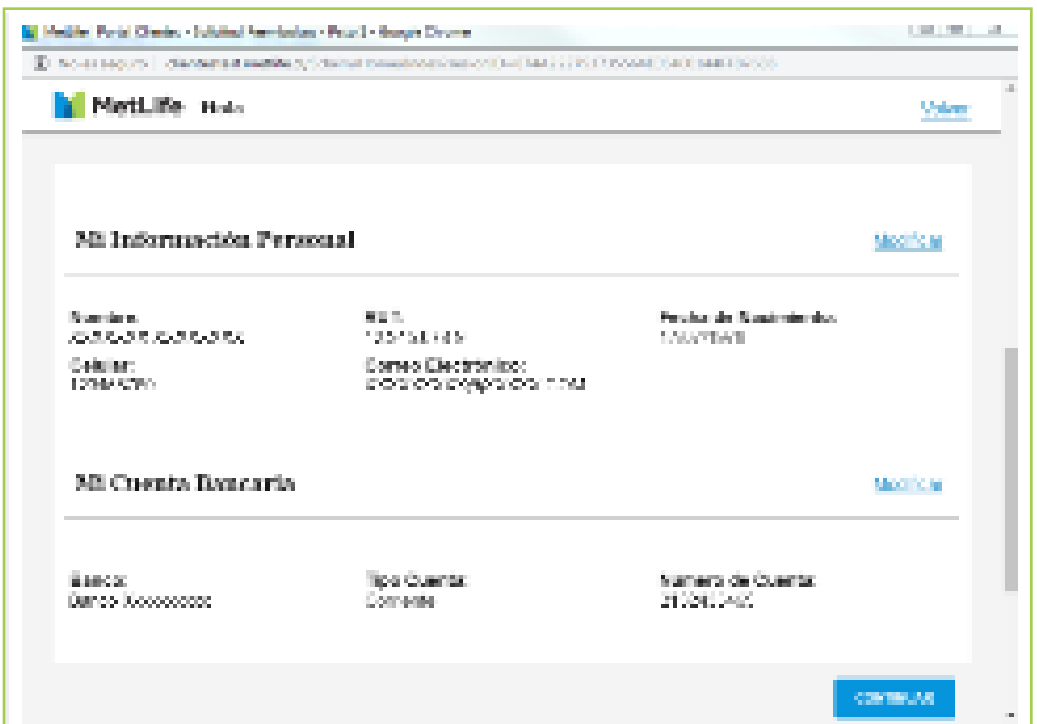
MetLife Portal Clientes - Solicitud Reembolso - Paso 1 - Google Chrome

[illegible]

MetLife Hola

Volver

Mi Información Personal

Modificar

Nombre:
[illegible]

RUT:
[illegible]

Fecha de Nacimiento:
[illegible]

Celular:
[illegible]

Correo Electrónico:
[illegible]

Mi Cuenta Bancaria

Modificar

Banco:
Banco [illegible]

Tipo Cuenta:
Corriente

Número de Cuenta:
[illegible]

CONTINUAR